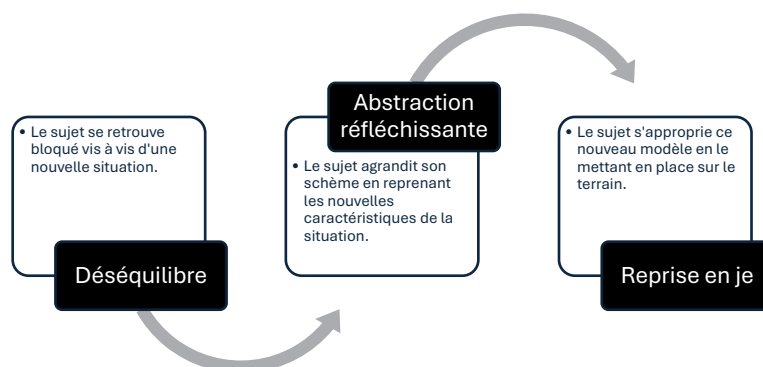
• Le sujet se retrouve bloqué vis à vis d'une nouvelle situation.

Déséquilibre

Abstraction réfléchissante

• Le sujet agrandit son schème en reprenant les nouvelles caractéristiques de la situation.

• Le sujet s'approprie ce nouveau modèle en le mettant en place sur le terrain.

Reprise en je